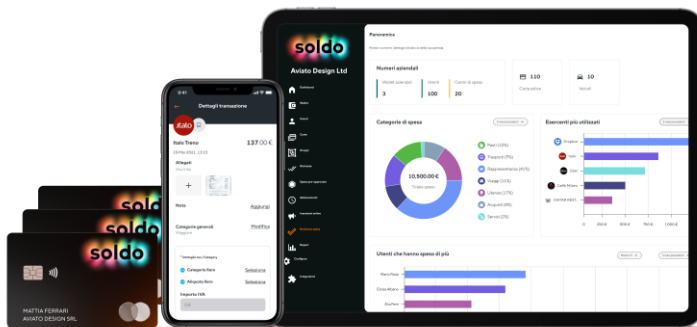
soldo
Aviato Design Ltd

Panoramica

Numeri aziendali
3
100
20
110
10

Categorie di spesa
10,500.00 €
Pasti (10%)
Trasporti (9%)
Rappresentanza (40%)
Viaggi (13%)
Ufficio (17%)
Acquisti (6%)
Servizi (5%)

Esercenti più utilizzati
Dropbox
Italo
Uber
Caffè Milano

Utenti che hanno speso di più
Mario Rossi
Elisa Milano

9:41
Dettagli transazione
italo
Italo Treno
137.00 €
Allegati
+
Note
Aggiungi
Categoria generale
Modifica
Categoria Italo
Seleziona
Allegato Italo
Seleziona
Importo IVA

soldo
MATTIA FERRARI
AVIATO DESIGN SRL